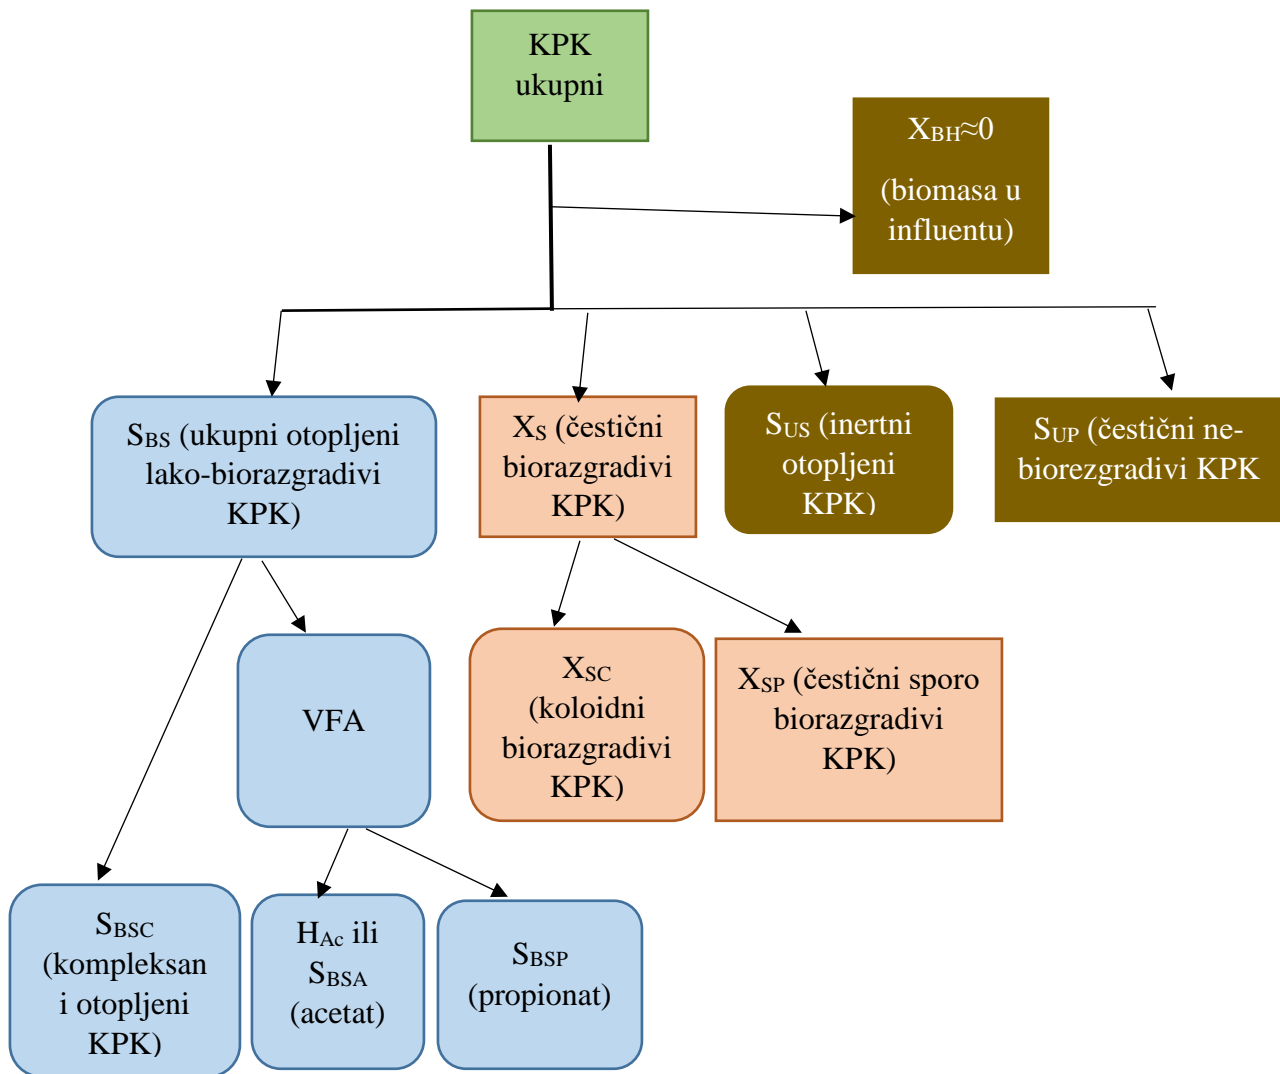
KPK ukupni

$X_{BH}$≈0

(biomasa u influentu)

$S_{BS}$ (ukupni otopljeni lako-biorazgradivi KPK)

$X_S$ (čestični biorazgradivi KPK)

$S_{US}$ (inertni otopljeni KPK)

$S_{UP}$ (čestični ne-biorezgradivi KPK

VFA

$X_{SC}$ (koloidni biorazgradivi KPK)

$X_{SP}$ (čestični sporo biorazgradivi KPK)

$S_{BSC}$ (kompleksan i otopljeni KPK)

$H_{Ac}$ ili $S_{BSA}$ (acetat)

$S_{BSP}$ (propionat)